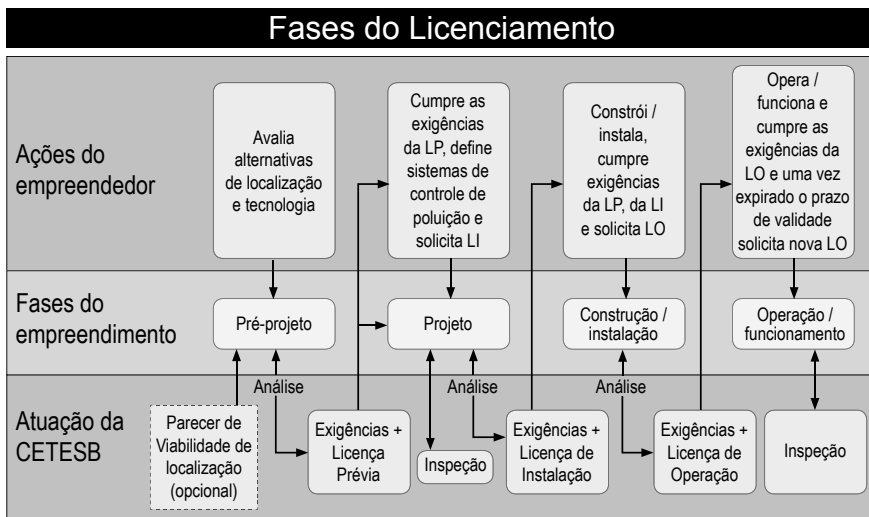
Fases do Licenciamento

Ações do empreendedor

Avalia alternativas de localização e tecnologia

Cumpre as exigências da LP, define sistemas de controle de poluição e solicita LI

Constrói / instala, cumpre exigências da LP, da LI e solicita LO

Opera / funciona e cumpre as exigências da LO e uma vez expirado o prazo de validade solicita nova LO

Fases do empreendimento

Pré-projeto

Projeto

Construção / instalação

Operação / funcionamento

Atuação da CETESB

Análise

Análise

Análise

Parecer de Viabilidade de localização (opcional)

Exigências + Licença Prévia

Inspeção

Exigências + Licença de Instalação

Exigências + Licença de Operação

Inspeção